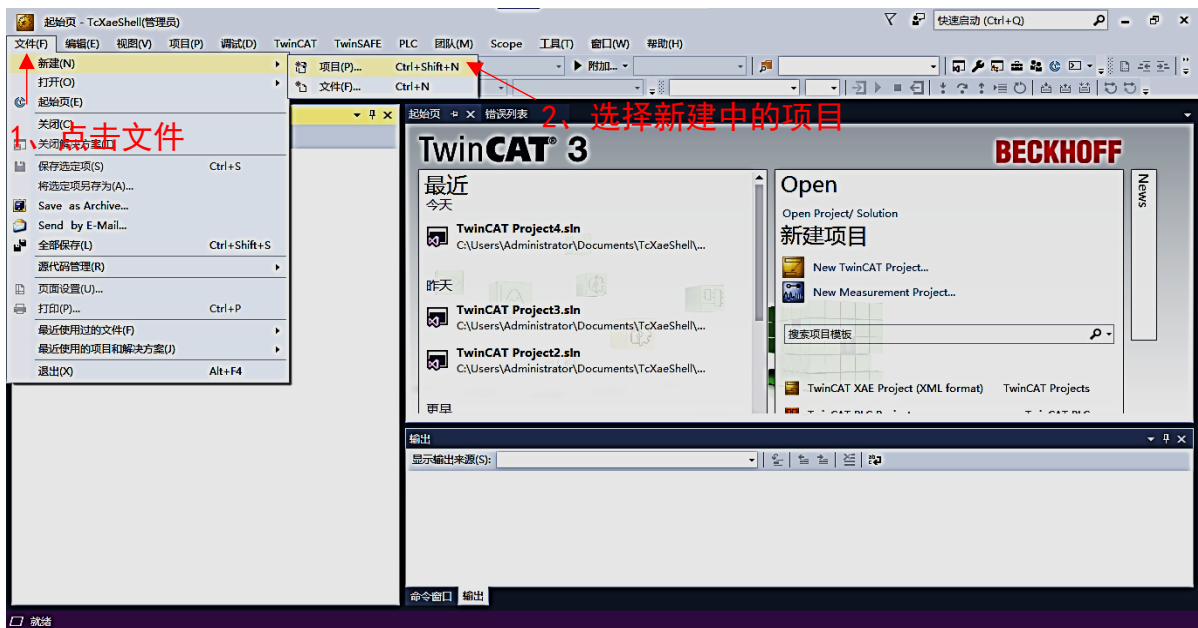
起始页 - TcXaeShell(管理员)

快速启动 (Ctrl+Q)

文件(F) 编辑(E) 视图(V) 项目(P) 调试(D) TwinCAT TwinSAFE PLC 团队(M) Scope 工具(T) 窗口(W) 帮助(H)

新建(N)
打开(O)
起始页(E)
关闭(C)
关闭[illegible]
保存选定项(S) Ctrl+S
将选定项另存为(A)...
Save as Archive...
Send by E-Mail...
全部保存(L) Ctrl+Shift+S
源代码管理(R)
页面设置(U)...
打印(P)... Ctrl+P
最近使用过的文件(F)
最近使用的项目和解决方案(J)
退出(X) Alt+F4

项目(P)... Ctrl+Shift+N
文件(F)... Ctrl+N

附加...

1、点击文件

2、选择新建中的项目

起始页 错误列表

TwinCAT 3

BECKHOFF

最近
今天
TwinCAT Project4.sln
C:\Users\Administrator\Documents\TcXaeShell\...
昨天
TwinCAT Project3.sln
C:\Users\Administrator\Documents\TcXaeShell\...
TwinCAT Project2.sln
C:\Users\Administrator\Documents\TcXaeShell\...
更早

Open
Open Project/ Solution
新建项目
New TwinCAT Project...
New Measurement Project...
搜索项目模板
TwinCAT XAE Project (XML format) TwinCAT Projects

News

输出
显示输出来源(S):

命令窗口 输出

就绪